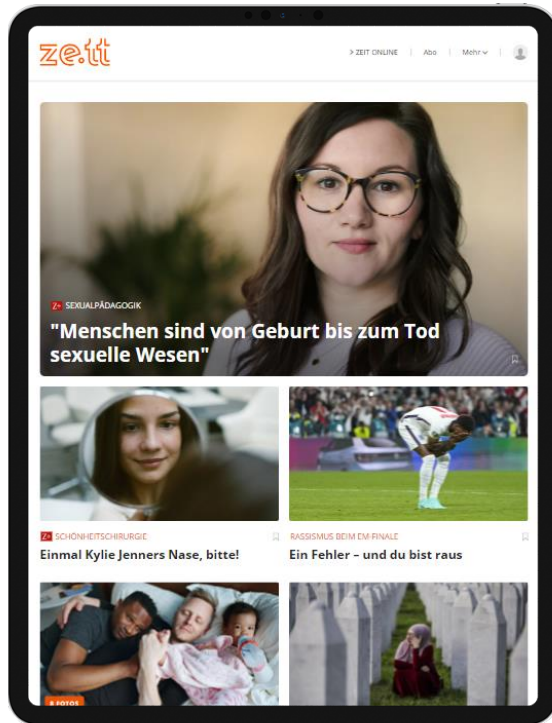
ze.tt

> ZEIT ONLINE | Abo | Mehr

Z+ SEXUALPÄDAGOGIK

"Menschen sind von Geburt bis zum Tod sexuelle Wesen"

Z+ SCHÖNHEITSCHIRURGIE

Einmal Kylie Jenners Nase, bitte!

RASSISMUS BEIM EM-FINALE

Ein Fehler – und du bist raus

8 FOTOS